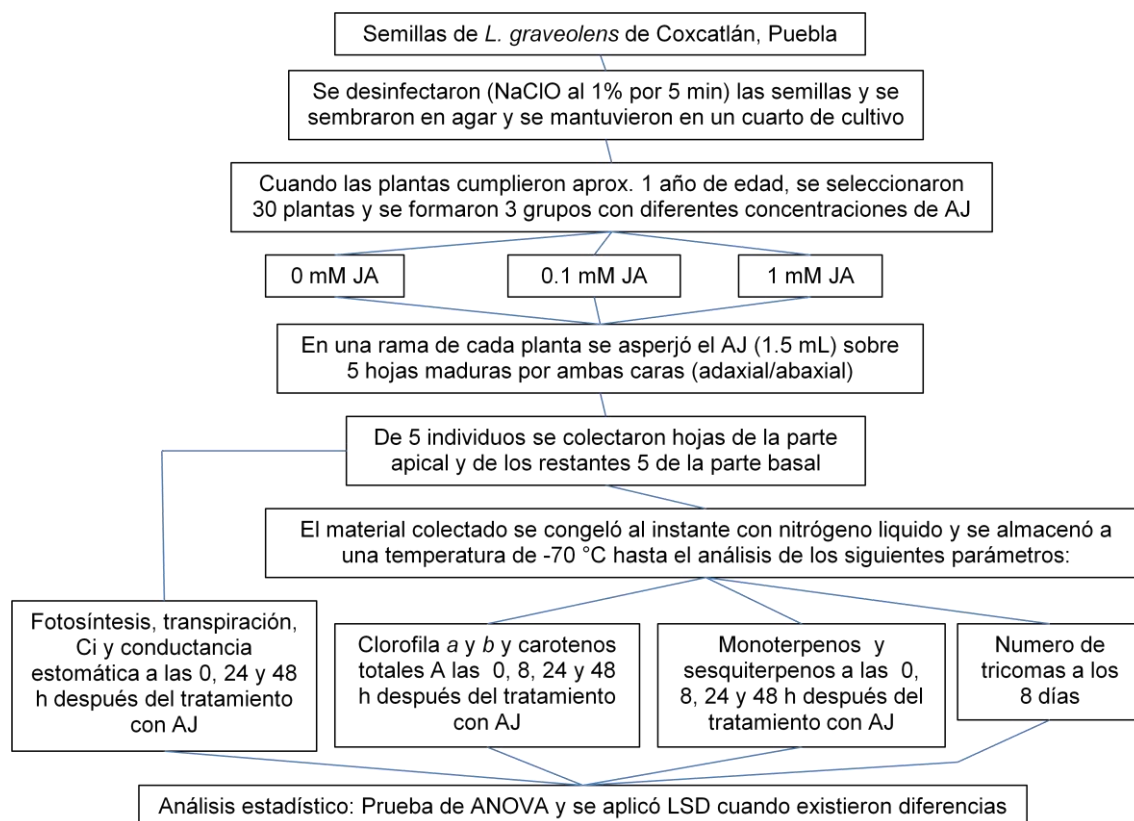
Semillas de L. graveolens de Coxcatlán, Puebla

Se desinfectaron (NaClO al 1% por 5 min) las semillas y se sembraron en agar y se mantuvieron en un cuarto de cultivo

Cuando las plantas cumplieron aprox. 1 año de edad, se seleccionaron 30 plantas y se formaron 3 grupos con diferentes concentraciones de AJ

0 mM JA

0.1 mM JA

1 mM JA

En una rama de cada planta se asperjó el AJ (1.5 mL) sobre 5 hojas maduras por ambas caras (adaxial/abaxial)

De 5 individuos se colectaron hojas de la parte apical y de los restantes 5 de la parte basal

El material colectado se congeló al instante con nitrógeno liquido y se almacenó a una temperatura de -70 °C hasta el análisis de los siguientes parámetros:

Fotosíntesis, transpiración, Ci y conductancia estomática a las 0, 24 y 48 h después del tratamiento con AJ

Clorofila a y b y carotenos totales A las 0, 8, 24 y 48 h después del tratamiento con AJ

Monoterpenos y sesquiterpenos a las 0, 8, 24 y 48 h después del tratamiento con AJ

Numero de tricomas a los 8 días

Análisis estadístico: Prueba de ANOVA y se aplicó LSD cuando existieron diferencias